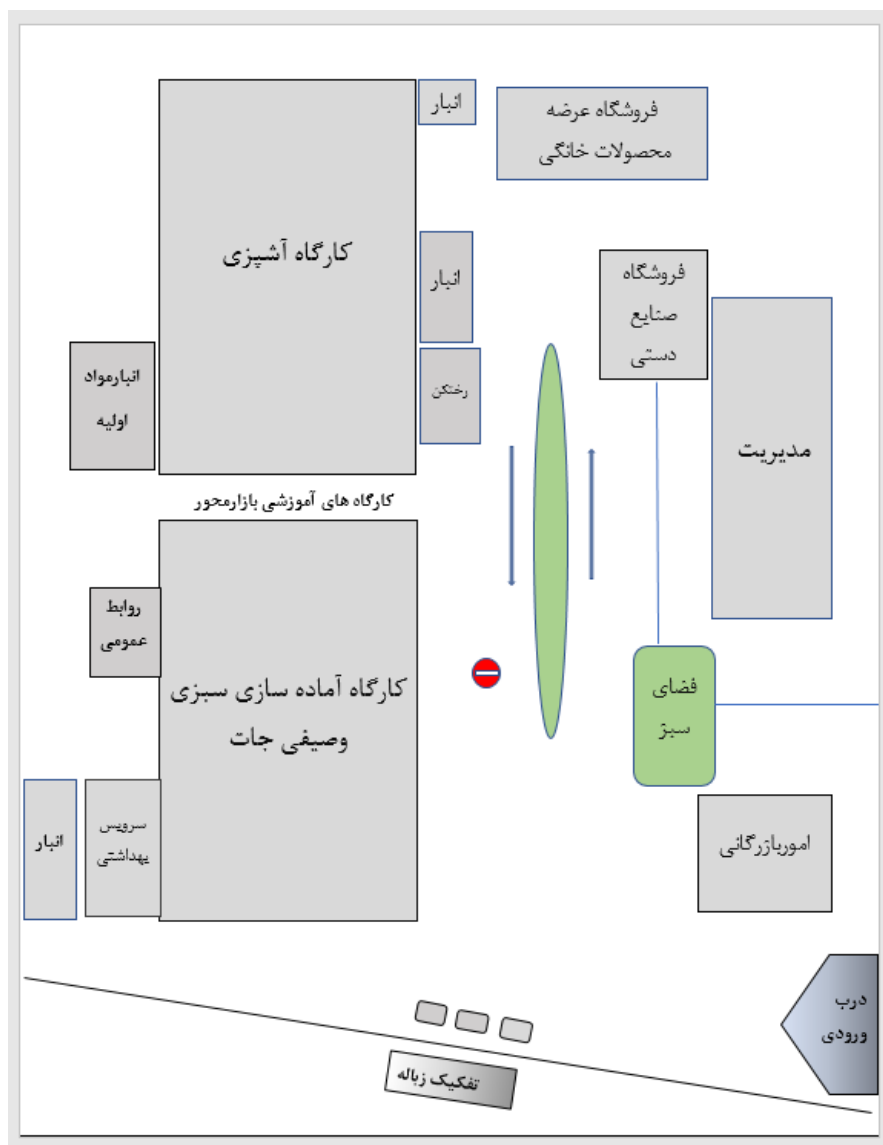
انبار

فروشگاه عرضه محصولات خانگی

کارگاه آشپزی

انبار

فروشگاه صنایع دستی

انبارمواد اولیه

رختکن

مدیریت

کارگاه های آموزشی بازارمحور

روابط عمومی

کارگاه آماده سازی سبزی وصیفی جات

فضای سبز

انبار

سرویس بهداشتی

اموربازرگانی

درب ورودی

تفکیک زباله